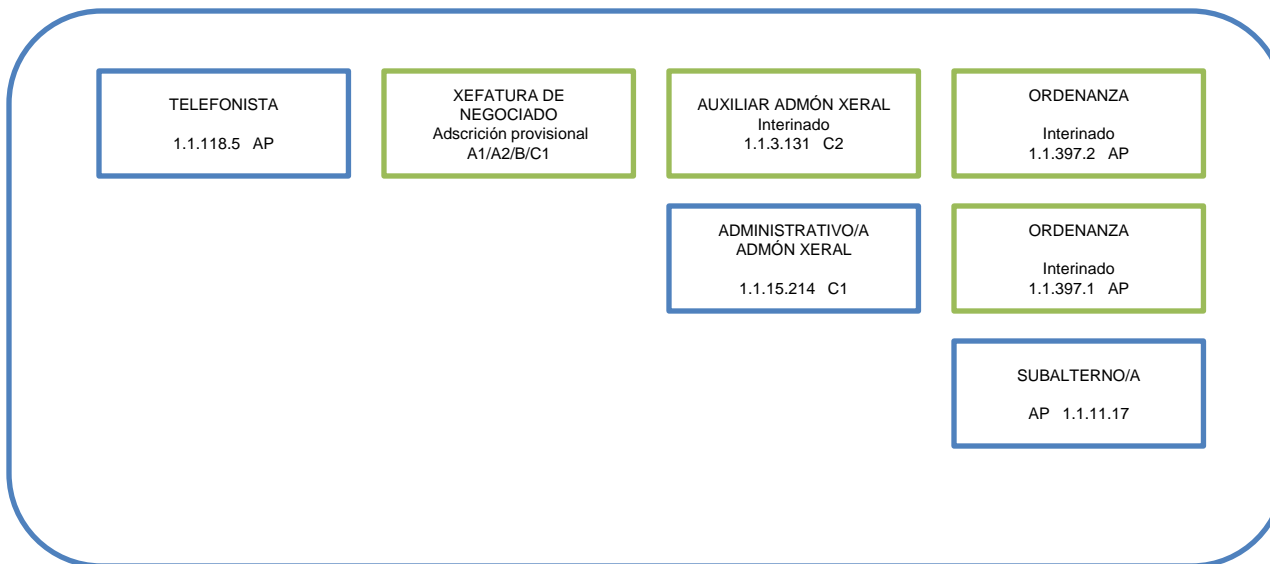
TELEFONISTA

1.1.118.5 AP

XEFATURA DE NEGOCIADO
Adscrición provisional
A1/A2/B/C1

AUXILIAR ADMÓN XERAL
Interinado
1.1.3.131 C2

ORDENANZA

Interinado
1.1.397.2 AP

ADMINISTRATIVO/A
ADMÓN XERAL

1.1.15.214 C1

ORDENANZA

Interinado
1.1.397.1 AP

SUBALTERNO/A

AP 1.1.11.17